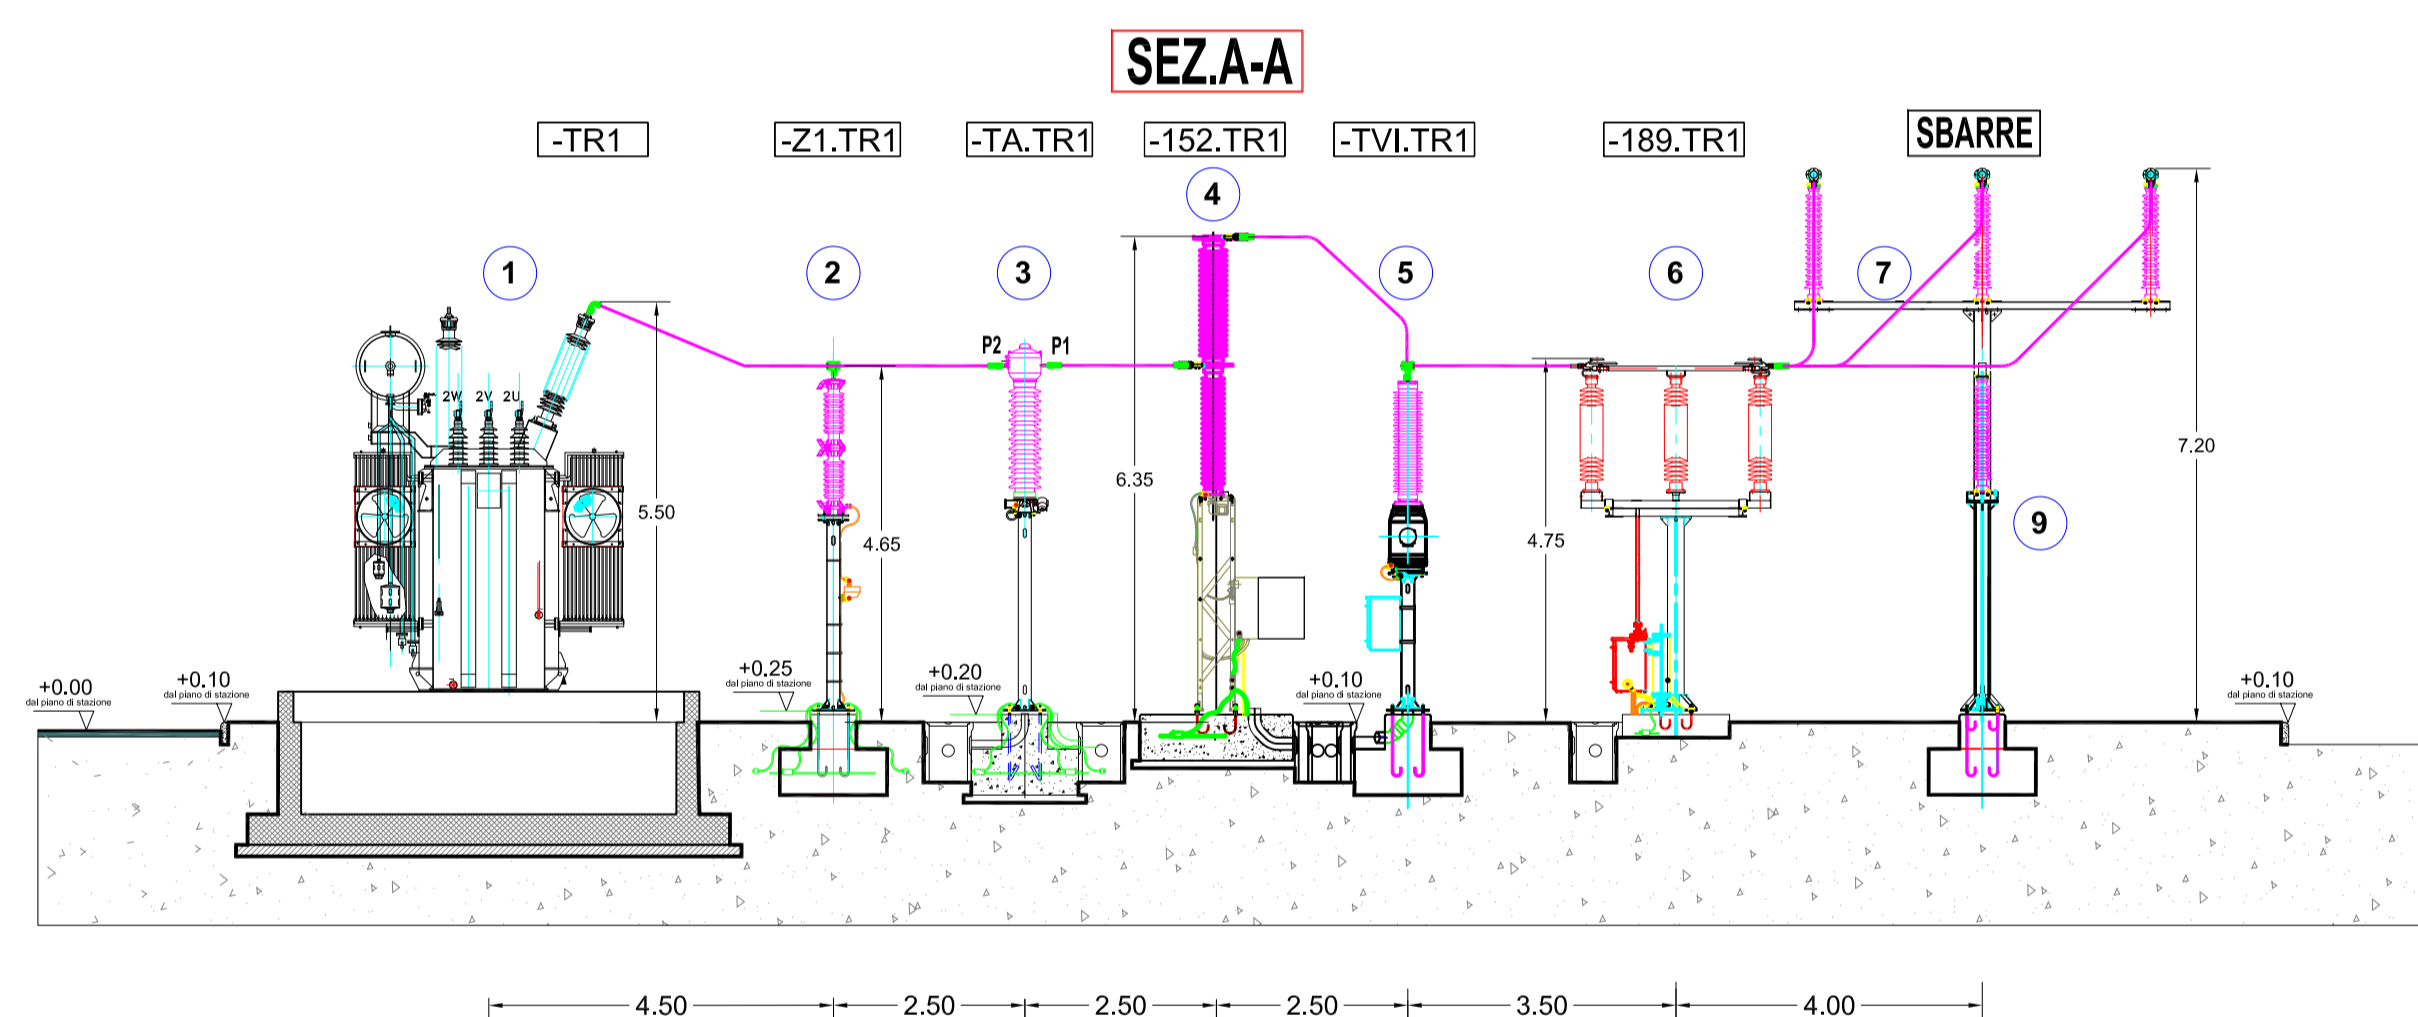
SEZ.A-A

-TR1 -Z1.TR1 -TA.TR1 -152.TR1 -TVI.TR1 -189.TR1 SBARRE

4

1 2 3 5 6 7

P2 P1

2W 2V 2U

5.50

4.65

6.35

4.75

7.20

9

+0.00
dal piano di stazione

+0.10
dal piano di stazione

+0.25
dal piano di stazione

+0.20
dal piano di stazione

+0.10
dal piano di stazione

+0.10
dal piano di stazione

4.50 2.50 2.50 2.50 3.50 4.00